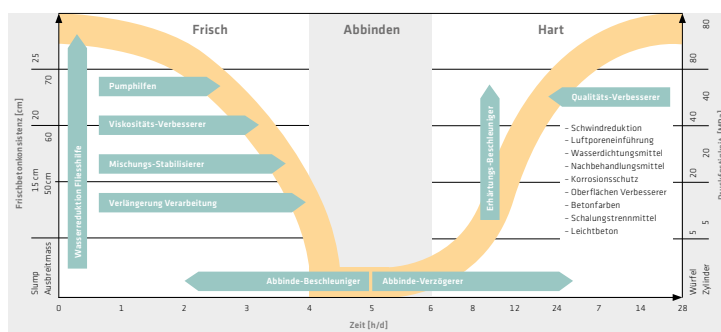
Frisch
Abbinden
Hart

Frischbetonkonsistenz [cm]
25
70
20
60
15 cm
50 cm
Slump
Ausbreitmass

Wasserreduktion Fliesshilfe
Pumphilfen
Viskositäts-Verbesserer
Mischungs-Stabilisierer
Verlängerung Verarbeitung

Erhärtungs-Beschleuniger
Qualitäts-Verbesserer

– Schwindreduktion
– Luftporeneinführung
– Wasserdichtungsmittel
– Nachbehandlungsmittel
– Korrosionsschutz
– Oberflächen Verbesserer
– Betonfarben
– Schalungstrennmittel
– Leichtbeton

Abbinde-Beschleuniger
Abbinde-Verzögerer

80
80
60
40
40
20
20
5
5
Würfel
Zylinder
Druckfestigkeit [MPa]

0
1
2
3
4
5
6
8
12
24
7
14
28
Zeit [h/d]